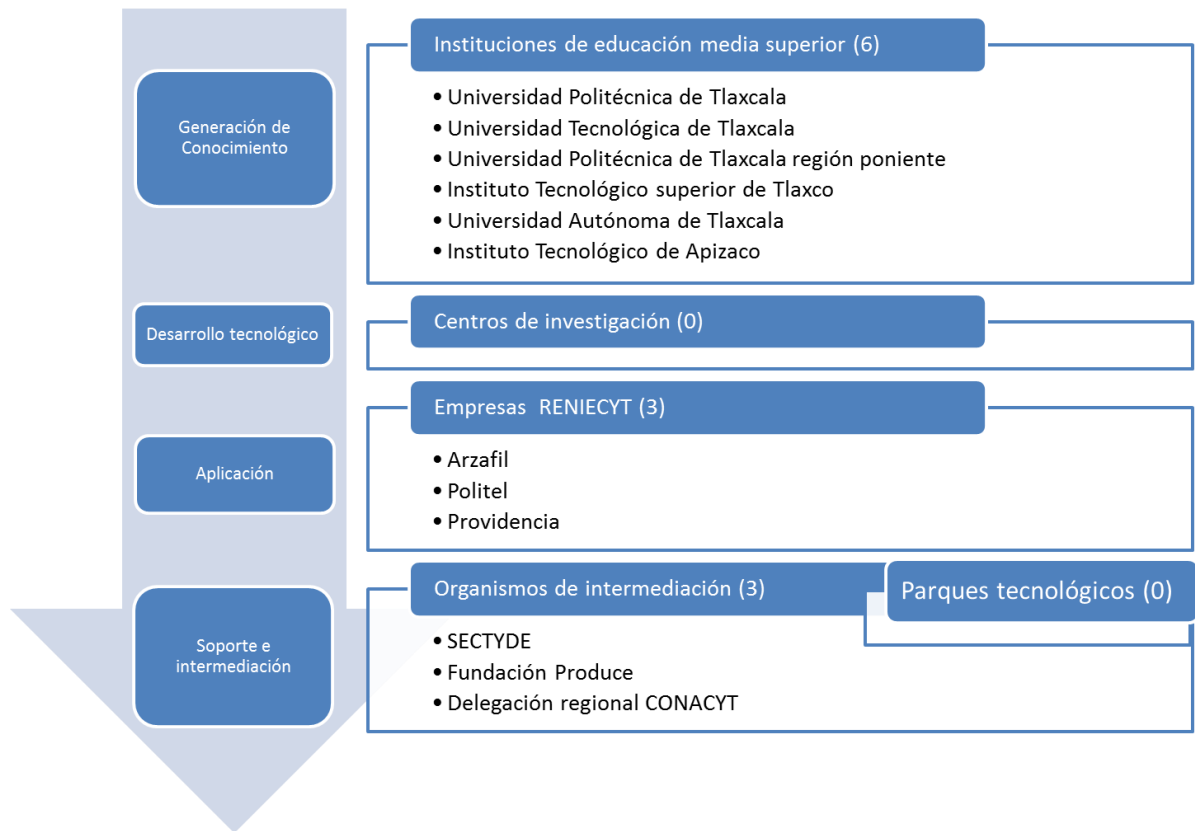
Generación de Conocimiento

Instituciones de educación media superior (6)

• Universidad Politécnica de Tlaxcala
• Universidad Tecnológica de Tlaxcala
• Universidad Politécnica de Tlaxcala región poniente
• Instituto Tecnológico superior de Tlaxco
• Universidad Autónoma de Tlaxcala
• Instituto Tecnológico de Apizaco

Desarrollo tecnológico

Centros de investigación (0)

Aplicación

Empresas RENIECYT (3)

• Arzafil
• Politel
• Providencia

Soporte e intermediación

Organismos de intermediación (3)

Parques tecnológicos (0)

• SECTYDE
• Fundación Produce
• Delegación regional CONACYT